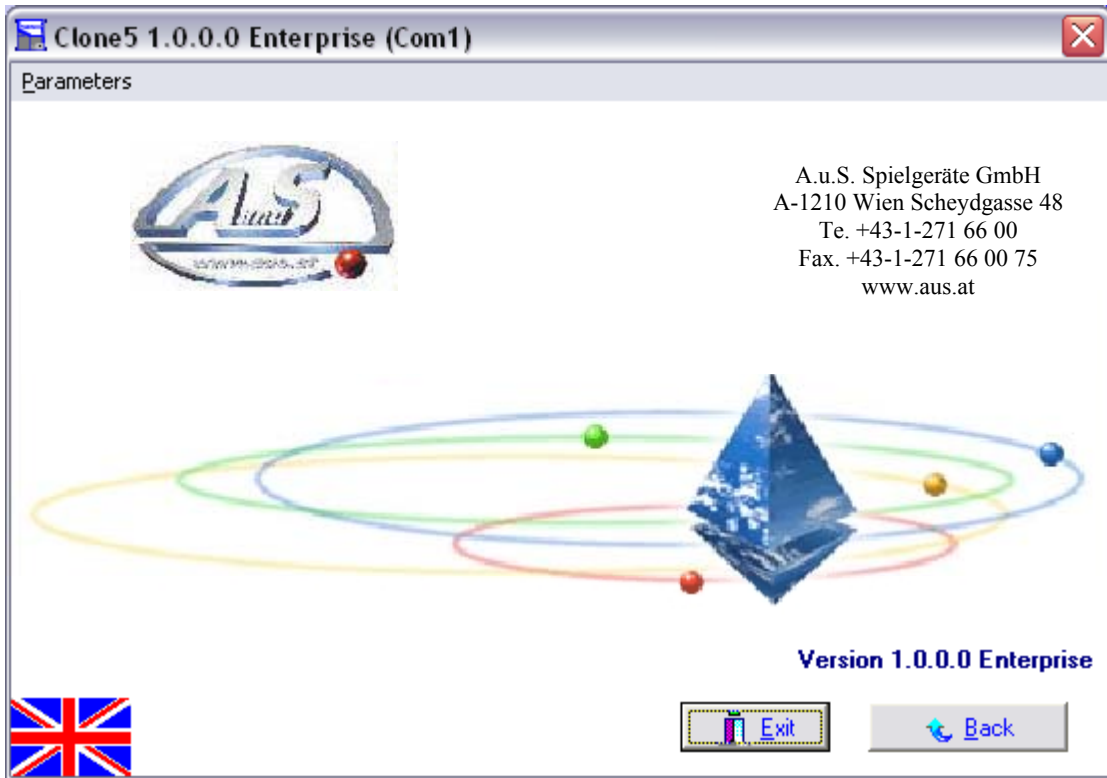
Clone5 1.0.0.0 Enterprise (Com1)

Parameters

AuS
www.aus.at

A.u.S. Spielgeräte GmbH
A-1210 Wien Scheydgasse 48
Te. +43-1-271 66 00
Fax. +43-1-271 66 00 75
www.aus.at

Version 1.0.0.0 Enterprise

Exit

Back